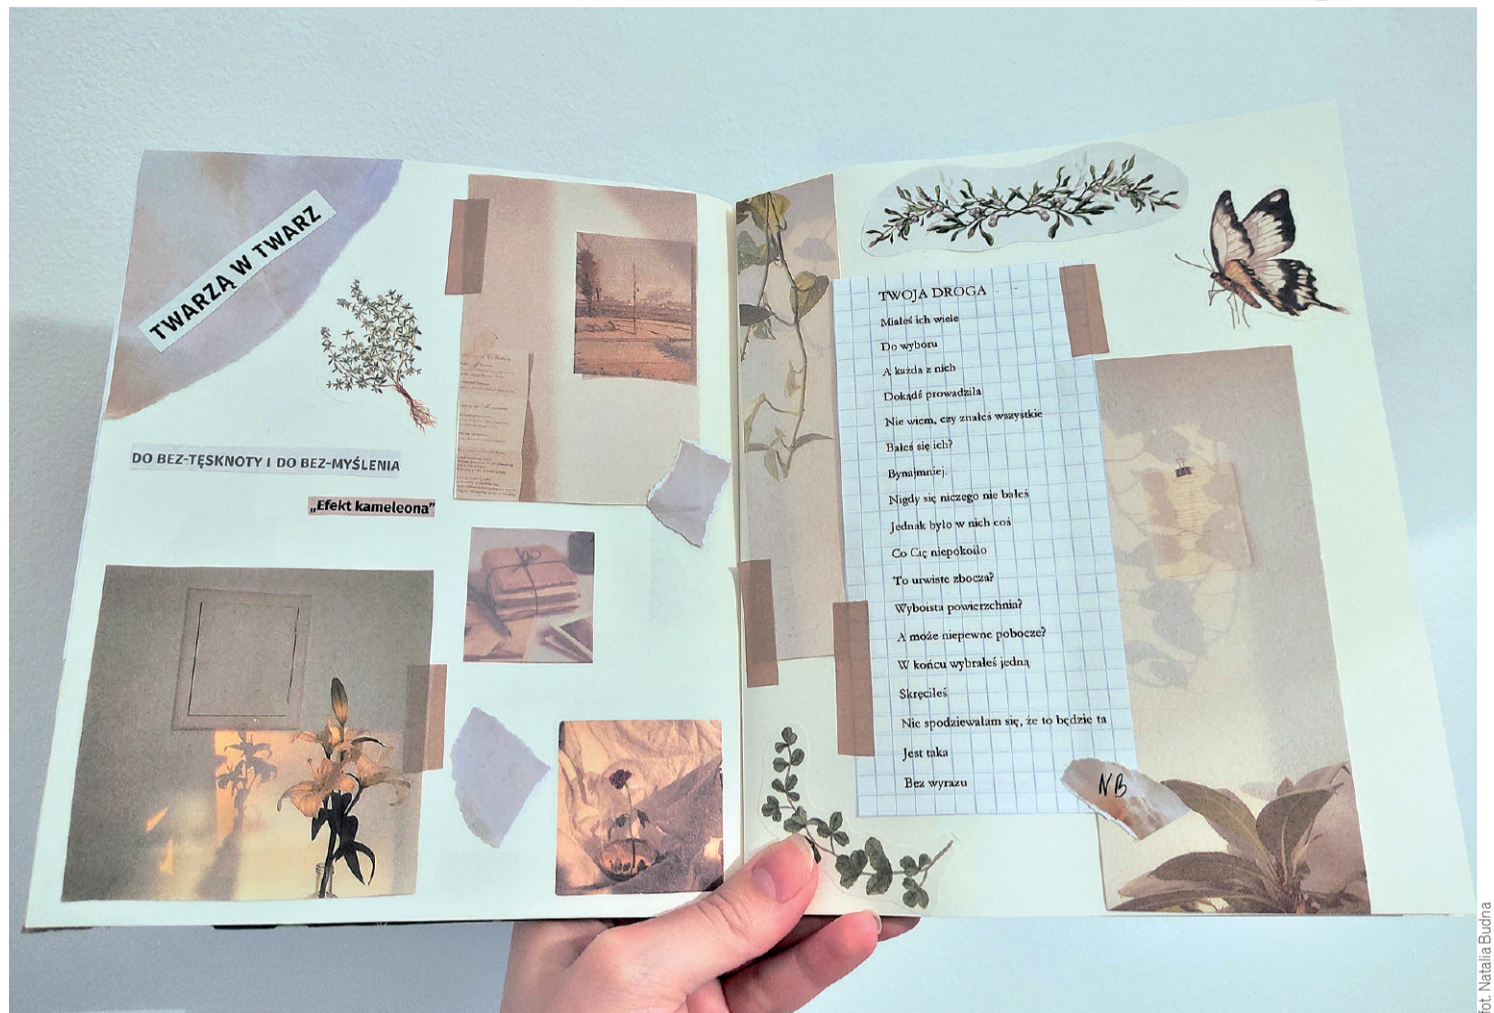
TWARZĄ W TWARZ

DO BEZ-TĘSKNOTY I DO BEZ-MYŚLENIA

„Efekt kameleona"

TWOJA DROGA

Miałeś ich wiele
Do wyboru
A każda z nich
Dokądś prowadziła
Nie wiem, czy znałeś wszystkie
Bałeś się ich?
Bynajmniej.
Nigdy się niczego nie bałeś
Jednak było w nich coś
Co Cię niepokoiło
To urwiste zbocza?
Wyboista powierzchnia?
A może niepewne pobocze?
W końcu wybrałeś jedną
Skręciłeś
Nie spodziewałam się, że to będzie ta
Jest taka
Bez wyrazu

NB

fot. Natalia Budna